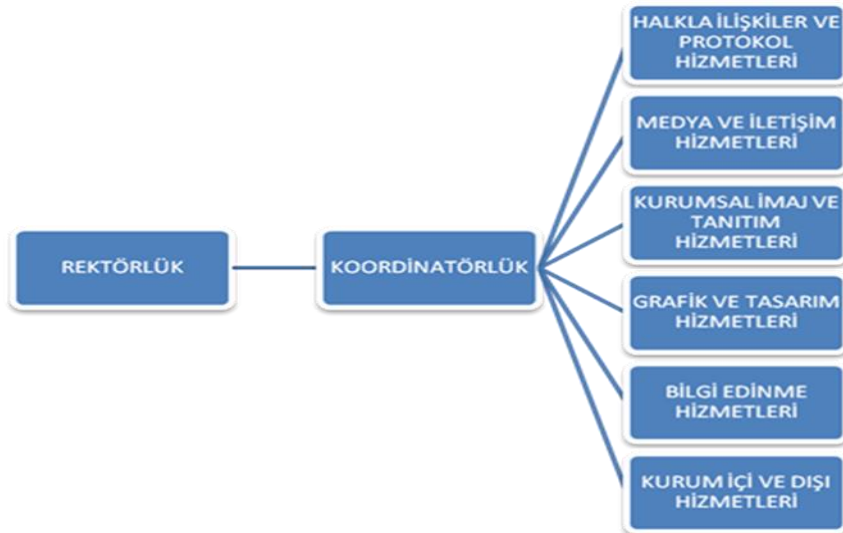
REKTÖRLÜK

KOORDİNATÖRLÜK

HALKLA İLİŞKİLER VE PROTOKOL HİZMETLERİ

MEDYA VE İLETİŞİM HİZMETLERİ

KURUMSAL İMAJ VE TANITIM HİZMETLERİ

GRAFİK VE TASARIM HİZMETLERİ

BİLGİ EDİNME HİZMETLERİ

KURUM İÇİ VE DIŞI HİZMETLERİ